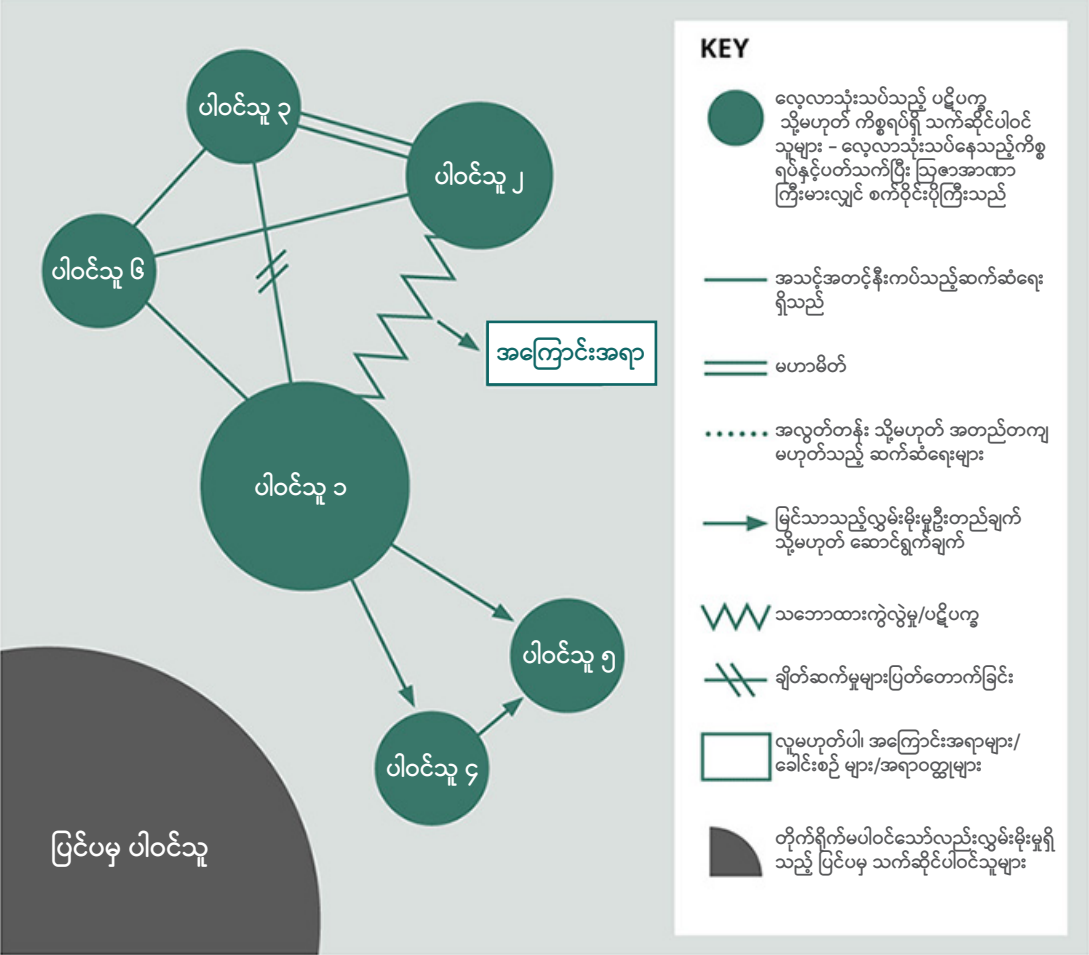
ပါဝင်သူ ၃

ပါဝင်သူ ၂

ပါဝင်သူ ၆

အကြောင်းအရာ

ပါဝင်သူ ၁

ပါဝင်သူ ၅

ပါဝင်သူ ၄

ပြင်ပမှ ပါဝင်သူ

KEY

လေ့လာသုံးသပ်သည့် ပဋိပက္ခ သို့မဟုတ် ကိစ္စရပ်ရှိ သက်ဆိုင်ပါဝင်သူများ – လေ့လာသုံးသပ်နေသည့်ကိစ္စရပ်နှင့်ပတ်သက်ပြီး သြဇာအာဏာကြီးမားလျှင် စက်ဝိုင်းပိုကြီးသည်

အသင့်အတင့်နီးကပ်သည့်ဆက်ဆံရေးရှိသည်

မဟာမိတ်

အလွတ်တန်း သို့မဟုတ် အတည်တကျမဟုတ်သည့် ဆက်ဆံရေးများ

မြင်သာသည့်လွှမ်းမိုးမှုဦးတည်ချက် သို့မဟုတ် ဆောင်ရွက်ချက်

သဘောထားကွဲလွဲမှု/ပဋိပက္ခ

ချိတ်ဆက်မှုများပြတ်တောက်ခြင်း

လူမဟုတ်ပါ၊ အကြောင်းအရာများ/ခေါင်းစဉ် များ/အရာဝတ္ထုများ

တိုက်ရိုက်မပါဝင်သော်လည်းလွှမ်းမိုးမှုရှိသည့် ပြင်ပမှ သက်ဆိုင်ပါဝင်သူများ